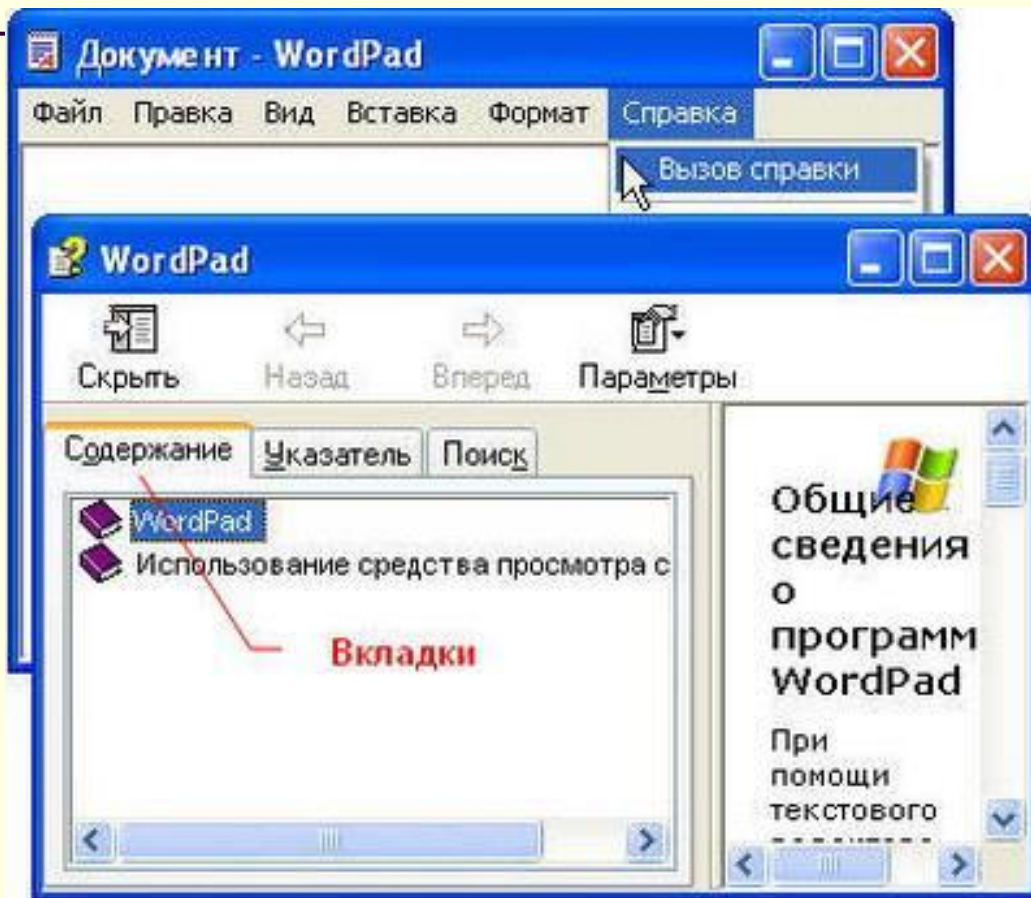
Документ - WordPad

Файл Правка Вид Вставка Формат Справка

Вызов справки

WordPad

Скрыть Назад Вперед Параметры

Содержание Указатель Поиск

WordPad

Использование средства просмотра с

Вкладки

Общие сведения о программ WordPad

При помощи текстового

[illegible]